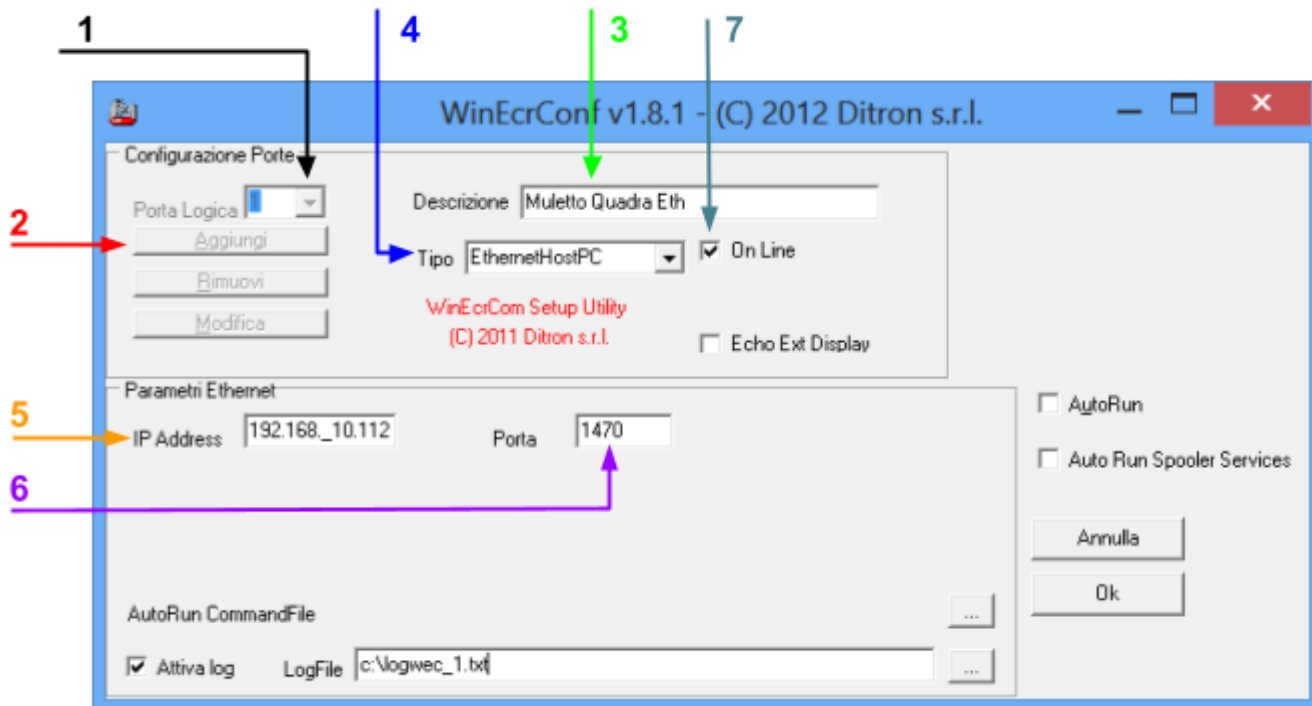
1
4
3
7
WinEcrConf v1.8.1 - (C) 2012 Ditron s.r.l.
Configurazione Porte
Porta Logica 1
2
Aggiungi
Rimuovi
Modifica
Descrizione Muletto Quadra Eth
Tipo EthernetHostPC
On Line
WinEcrCom Setup Utility
(C) 2011 Ditron s.r.l.
Echo Ext Display
Parametri Ethernet
5
IP Address 192.168._10.112
Porta 1470
6
AutoRun
Auto Run Spooler Services
Annulla
Ok
AutoRun CommandFile
...
Attiva log
LogFile c:\logwec_1.txt
...